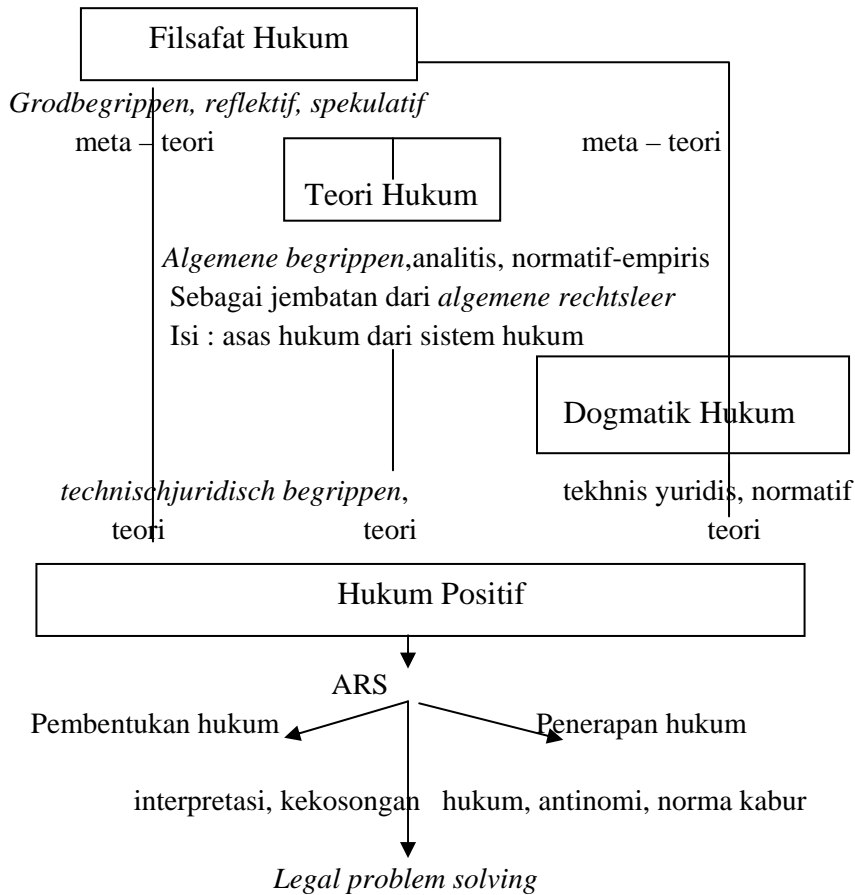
Filsafat Hukum

*Grodbegrippen, reflektif, spekulatif*

meta – teori

meta – teori

Teori Hukum

*Algemene begrippen*,analitis, normatif-empiris
Sebagai jembatan dari *algemene rechtsleer*
Isi : asas hukum dari sistem hukum

Dogmatik Hukum

*technischjuridisch begrippen*, tekhnis yuridis, normatif

teori teori teori

Hukum Positif

ARS

Pembentukan hukum

Penerapan hukum

interpretasi, kekosongan hukum, antinomi, norma kabur

*Legal problem solving*